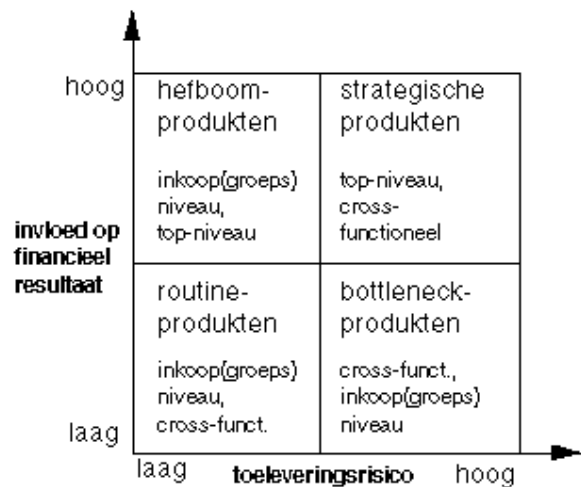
hoog

invloed op financieel resultaat

laag

hefboom-produkten

inkoop(groeps) niveau, top-niveau

strategische produkten

top-niveau, cross-functioneel

routine-produkten

inkoop(groeps) niveau, cross-funct.

bottleneck-produkten

cross-funct., inkoop(groeps) niveau

laag

toeleveringsrisico

hoog